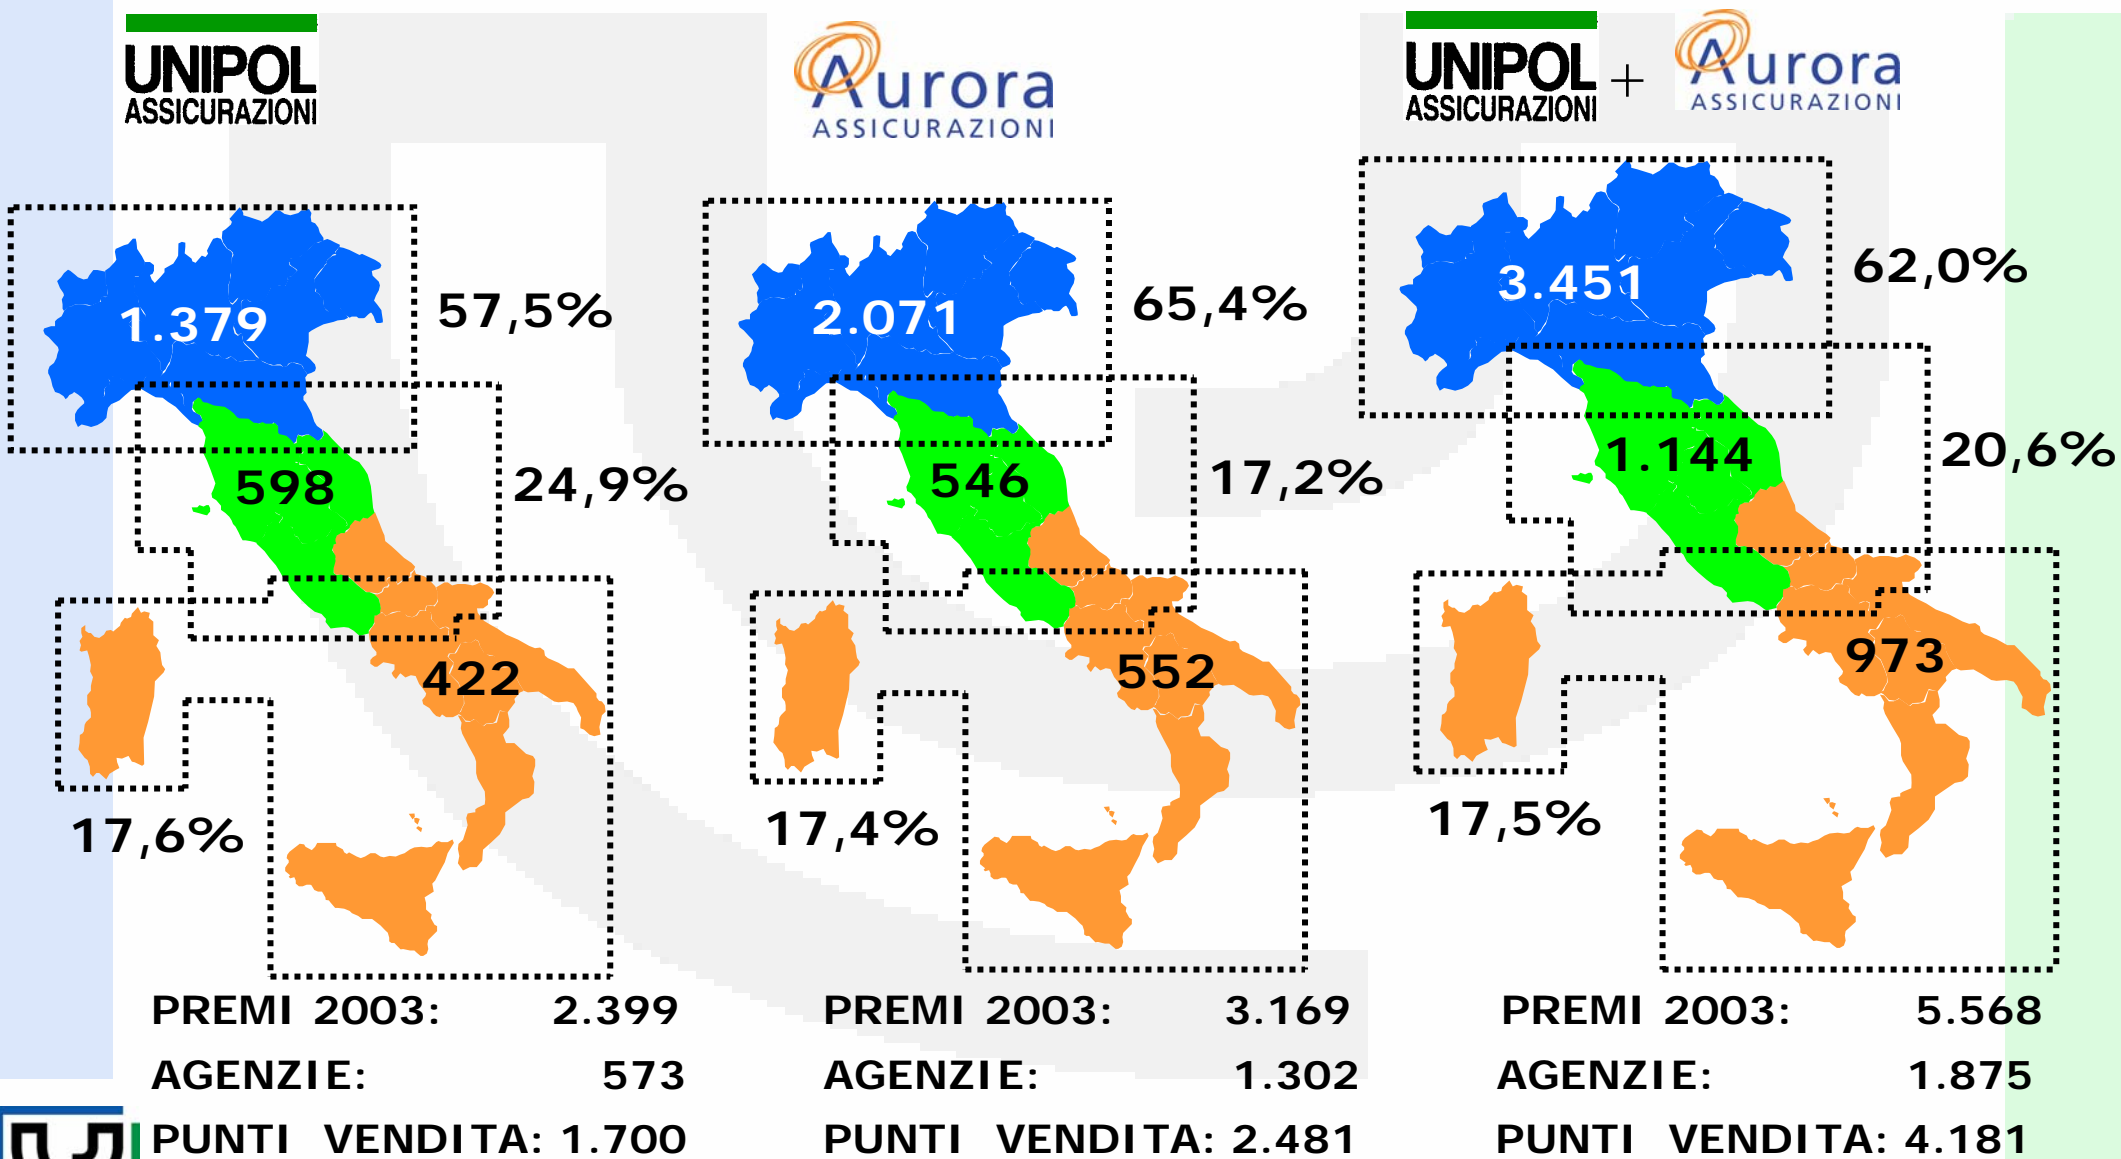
UNIPOL ASSICURAZIONI

1.379
57,5%
598
24,9%
422
17,6%

PREMI 2003: 2.399
AGENZIE: 573
PUNTI VENDITA: 1.700

Aurora ASSICURAZIONI

2.071
65,4%
546
17,2%
552
17,4%

PREMI 2003: 3.169
AGENZIE: 1.302
PUNTI VENDITA: 2.481

UNIPOL ASSICURAZIONI + Aurora ASSICURAZIONI

3.451
62,0%
1.144
20,6%
973
17,5%

PREMI 2003: 5.568
AGENZIE: 1.875
PUNTI VENDITA: 4.181